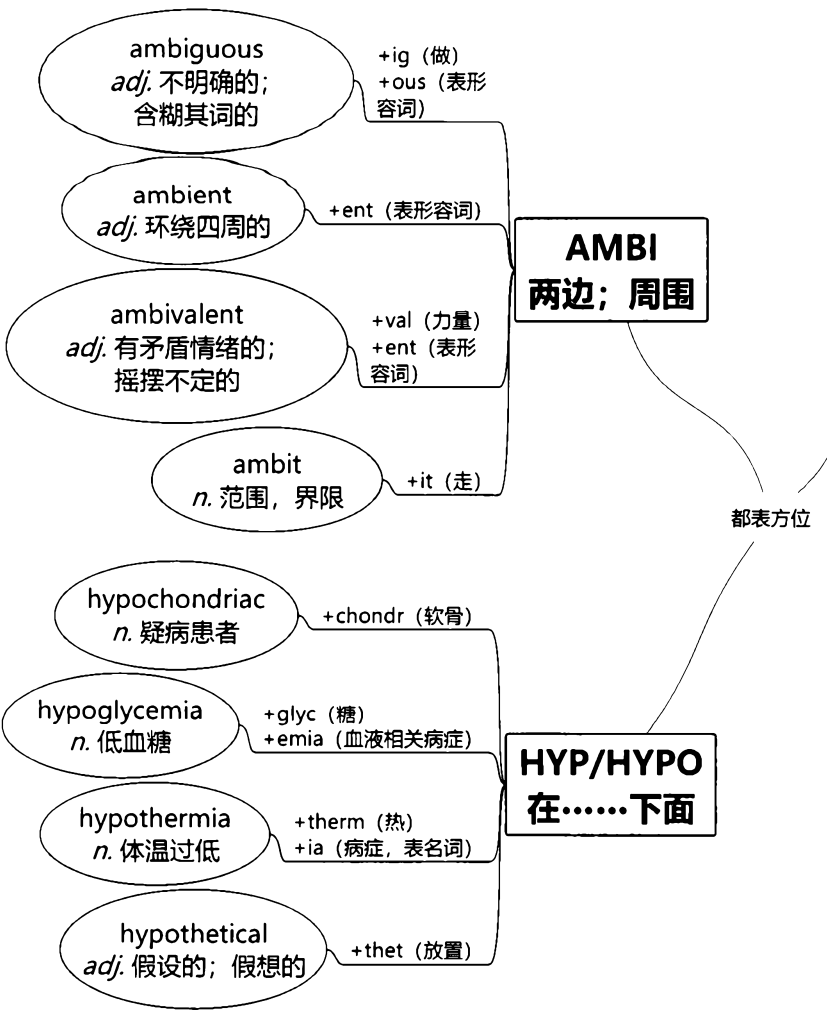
ambiguous
*adj.* 不明确的；含糊其词的

+ig（做）
+ous（表形容词）

ambient
*adj.* 环绕四周的

+ent（表形容词）

AMBI
两边；周围

ambivalent
*adj.* 有矛盾情绪的；摇摆不定的

+val（力量）
+ent（表形容词）

ambit
*n.* 范围，界限

+it（走）

都表方位

hypochondriac
*n.* 疑病患者

+chondr（软骨）

hypoglycemia
*n.* 低血糖

+glyc（糖）
+emia（血液相关病症）

HYP/HYPO
在……下面

hypothermia
*n.* 体温过低

+therm（热）
+ia（病症，表名词）

hypothetical
*adj.* 假设的；假想的

+thet（放置）